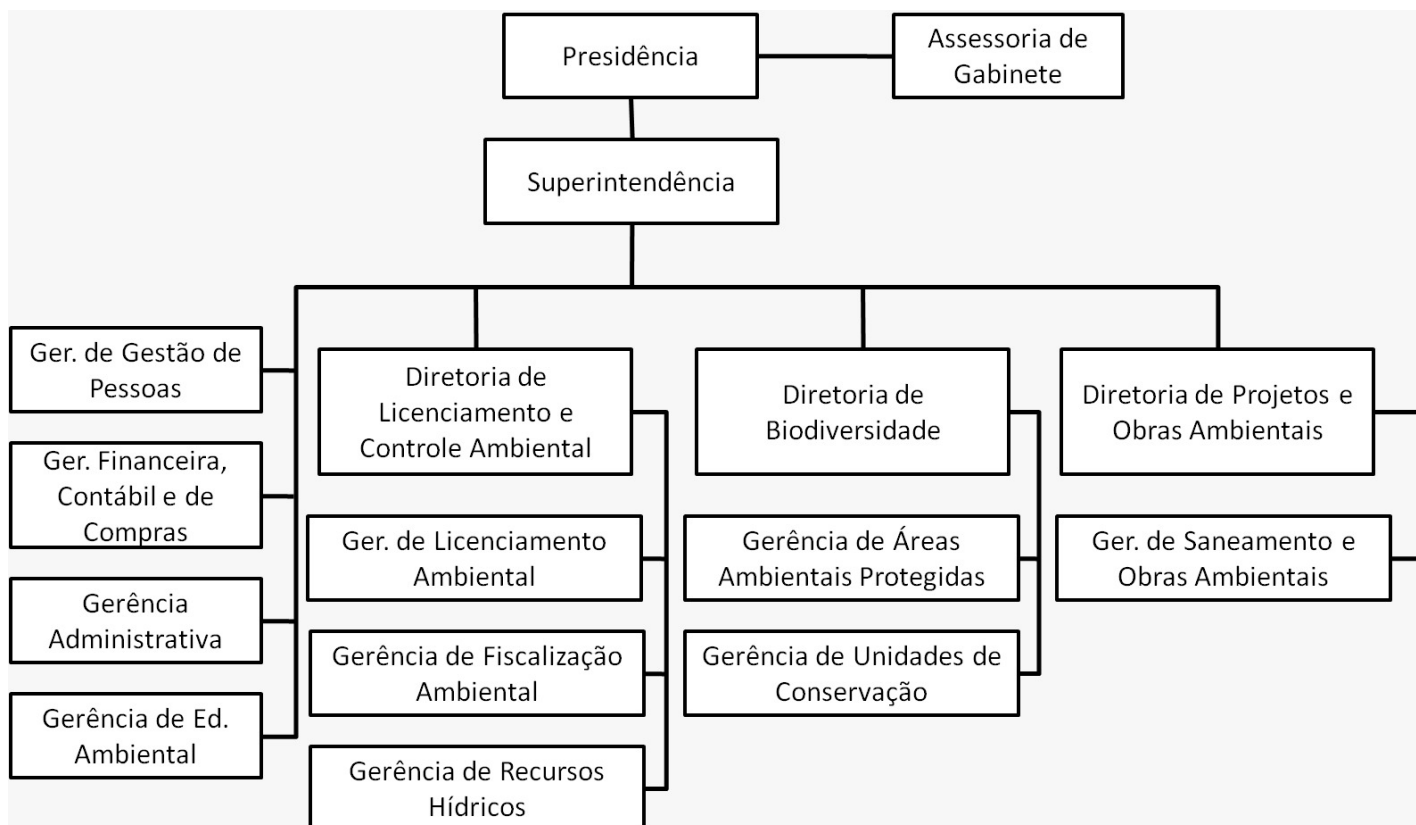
Presidência

Assessoria de Gabinete

Superintendência

Ger. de Gestão de Pessoas

Ger. Financeira, Contábil e de Compras

Gerência Administrativa

Gerência de Ed. Ambiental

Diretoria de Licenciamento e Controle Ambiental

Ger. de Licenciamento Ambiental

Gerência de Fiscalização Ambiental

Gerência de Recursos Hídricos

Diretoria de Biodiversidade

Gerência de Áreas Ambientais Protegidas

Gerência de Unidades de Conservação

Diretoria de Projetos e Obras Ambientais

Ger. de Saneamento e Obras Ambientais